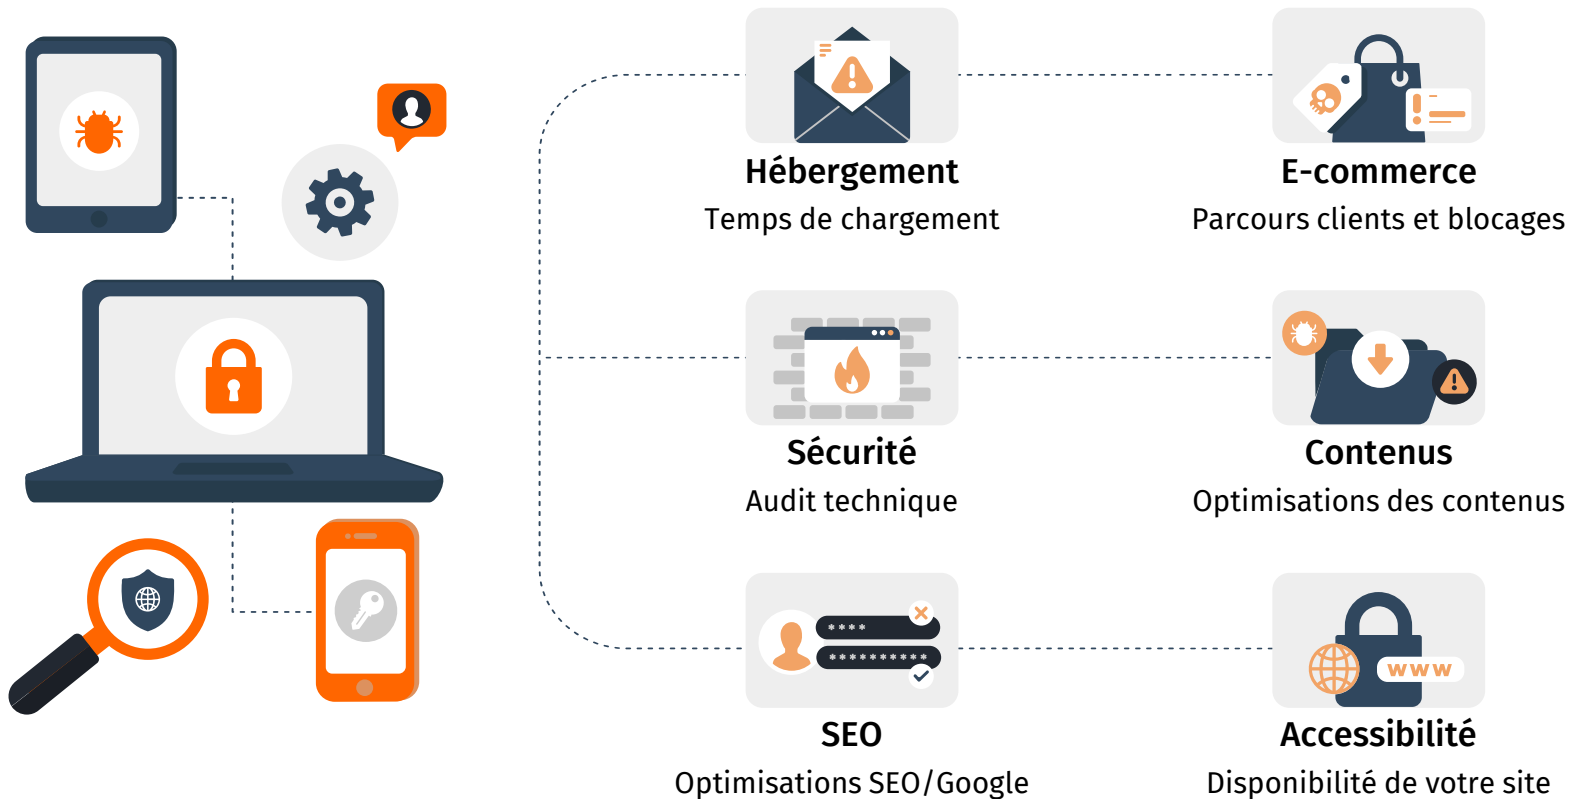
Hébergement
Temps de chargement

E-commerce
Parcours clients et blocages

Sécurité
Audit technique

Contenus
Optimisations des contenus

SEO
Optimisations SEO/Google

Accessibilité
Disponibilité de votre site

****
**********

www